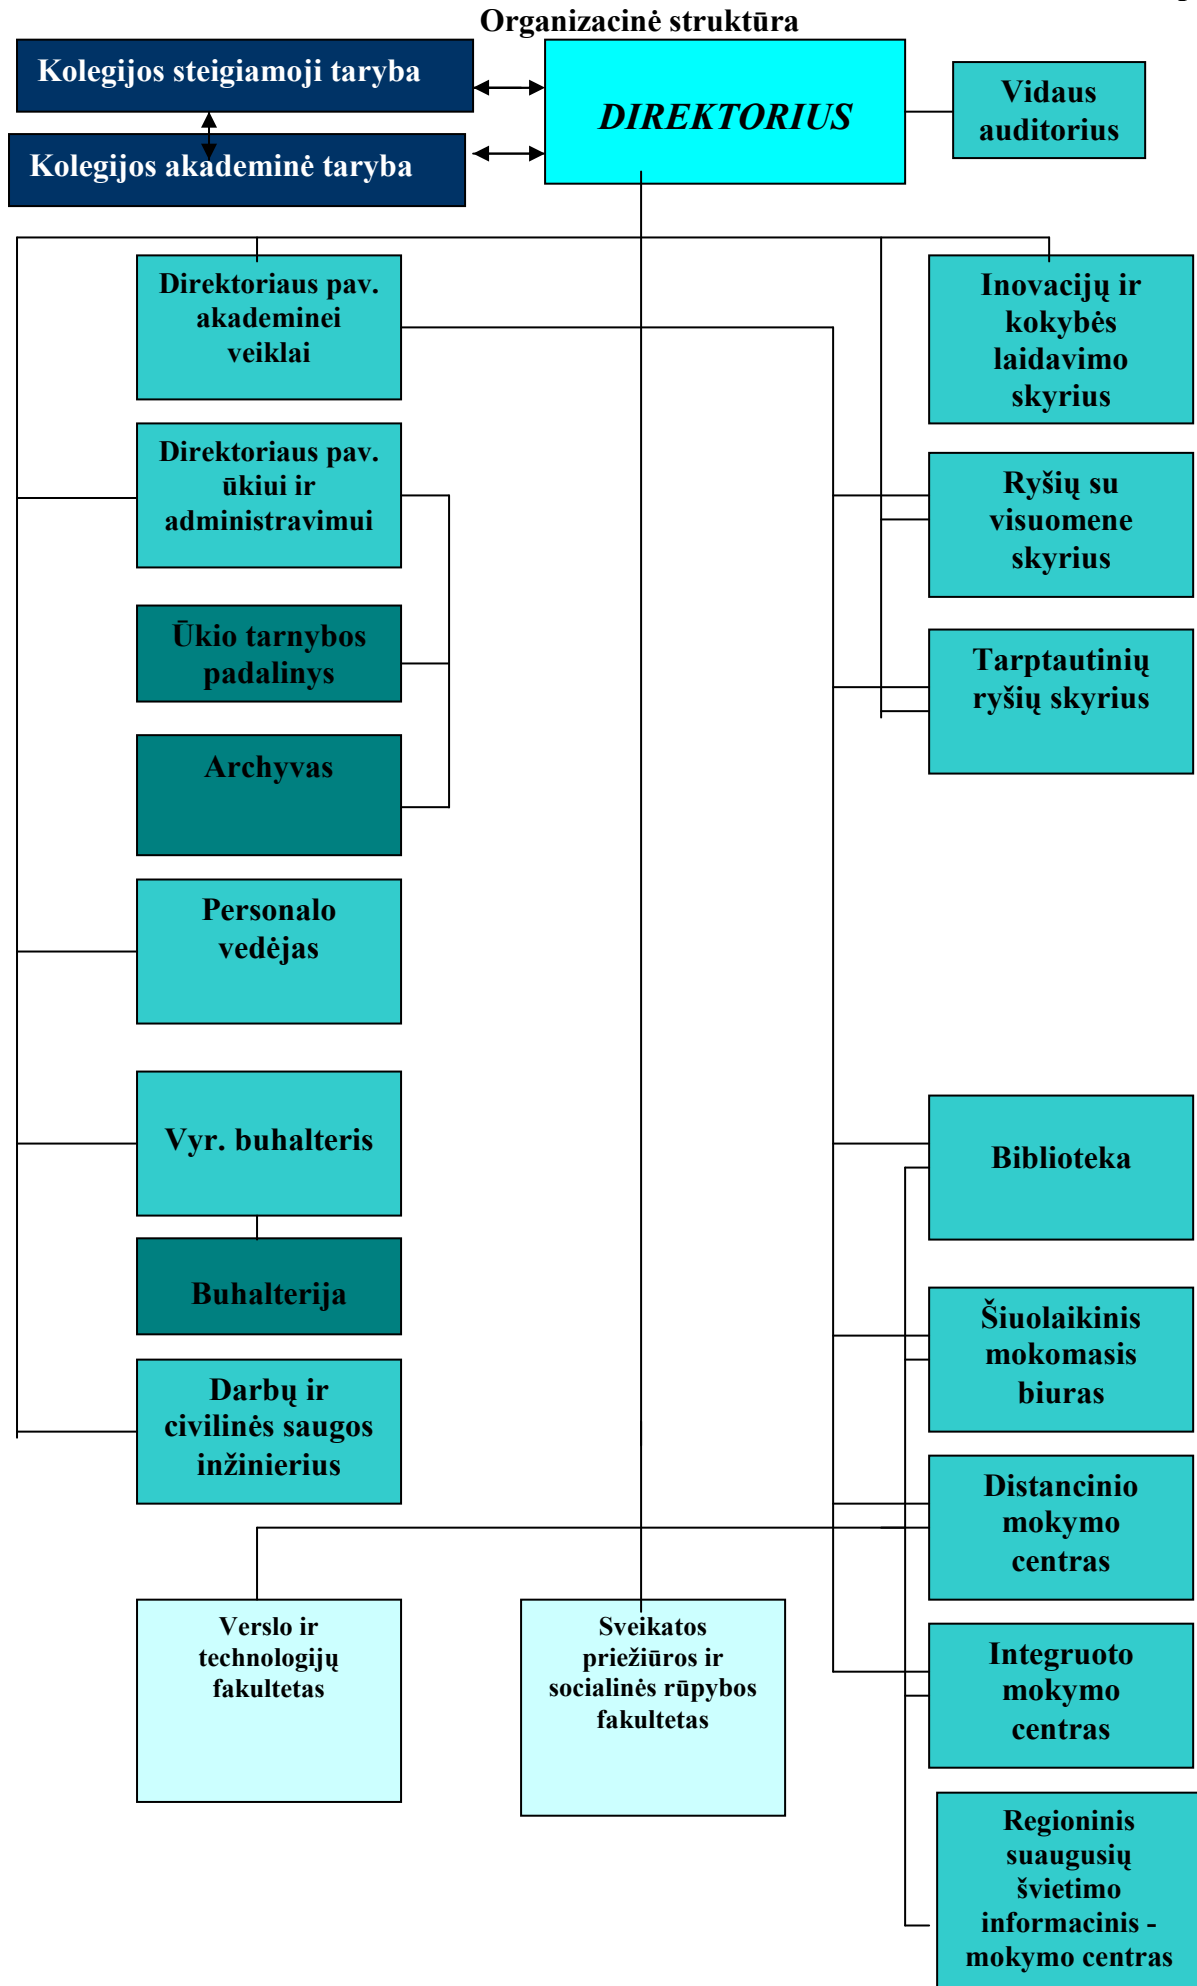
Organizacinė struktūra

Kolegijos steigiamoji taryba

Kolegijos akademinė taryba

DIREKTORIUS

Vidaus auditorius

Direktoriaus pav. akademinei veiklai

Inovacijų ir kokybės laidavimo skyrius

Direktoriaus pav. ūkiui ir administravimui

Ryšių su visuomene skyrius

Ūkio tarnybos padalinys

Tarptautinių ryšių skyrius

Archyvas

Personalo vedėjas

Vyr. buhalteris

Biblioteka

Buhalterija

Šiuolaikinis mokomasis biuras

Darbų ir civilinės saugos inžinierius

Distancinio mokymo centras

Verslo ir technologijų fakultetas

Sveikatos priežiūros ir socialinės rūpybos fakultetas

Integruoto mokymo centras

Regioninis suaugusių švietimo informacinis - mokymo centras